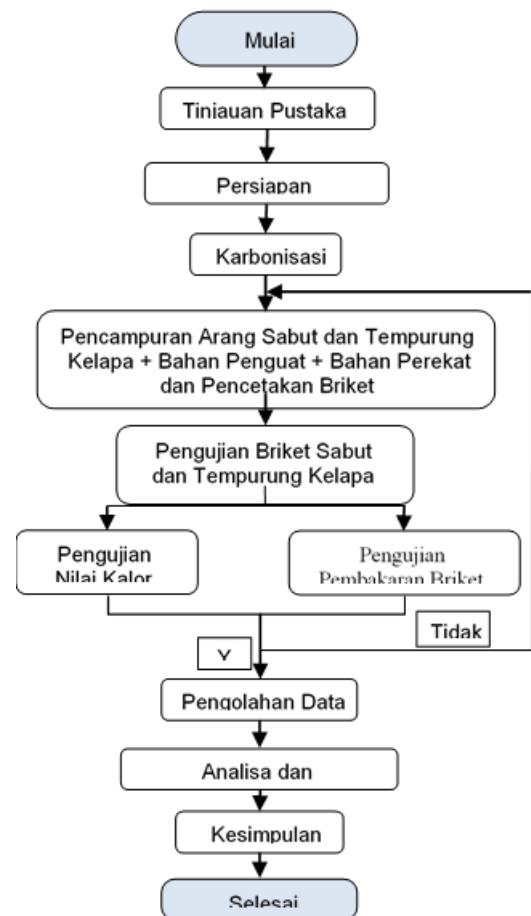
Mulai

Tinjauan Pustaka

Persiapan

Karbonisasi

Pencampuran Arang Sabut dan Tempurung Kelapa + Bahan Penguat + Bahan Perekat dan Pencetakan Briket

Pengujian Briket Sabut dan Tempurung Kelapa

Pengujian Nilai Kalor

Pengujian Pembakaran Briket

Tidak

Y

Pengolahan Data

Analisa dan

Kesimpulan

Selesai